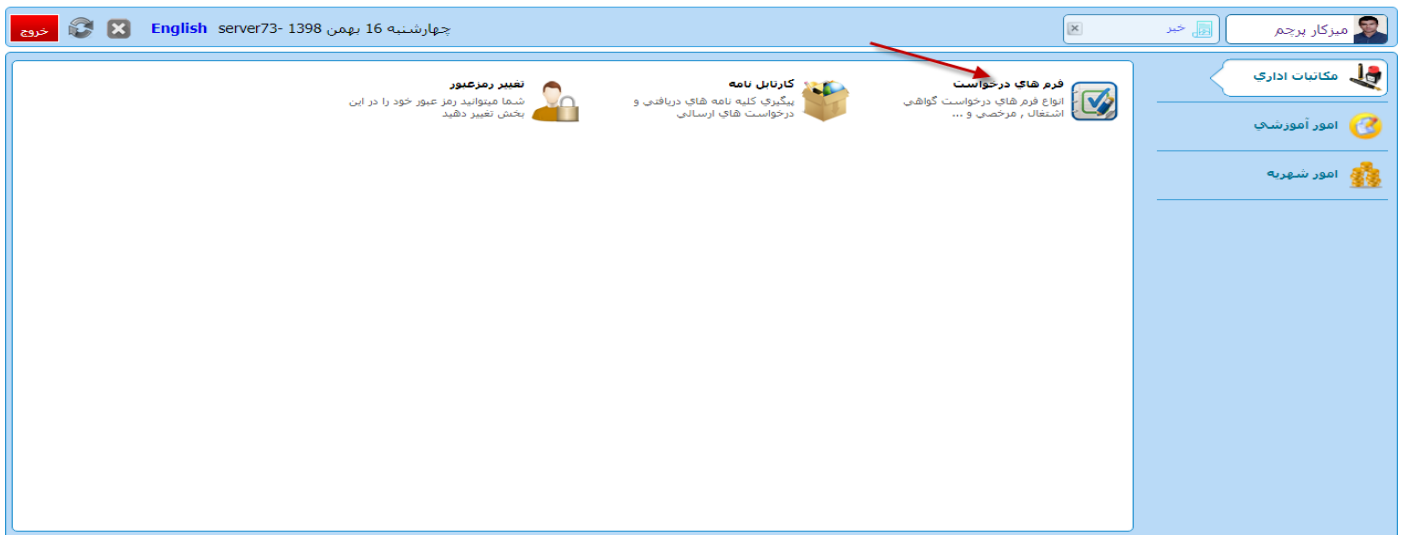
میزکار پرچم
خبر
چهارشنبه 16 بهمن 1398 -server73
English
خروج

مکاتبات اداري
امور آموزشي
امور شهريه

فرم هاي درخواست
انواع فرم هاي درخواست گواهي اشتغال , مرخصي و ...

كارتابل نامه
پيگيري كليه نامه هاي دريافتي و درخواست هاي ارسالي

تغيير رمزعبور
شما ميتوانيد رمز عبور خود را در اين بخش تغيير دهيد